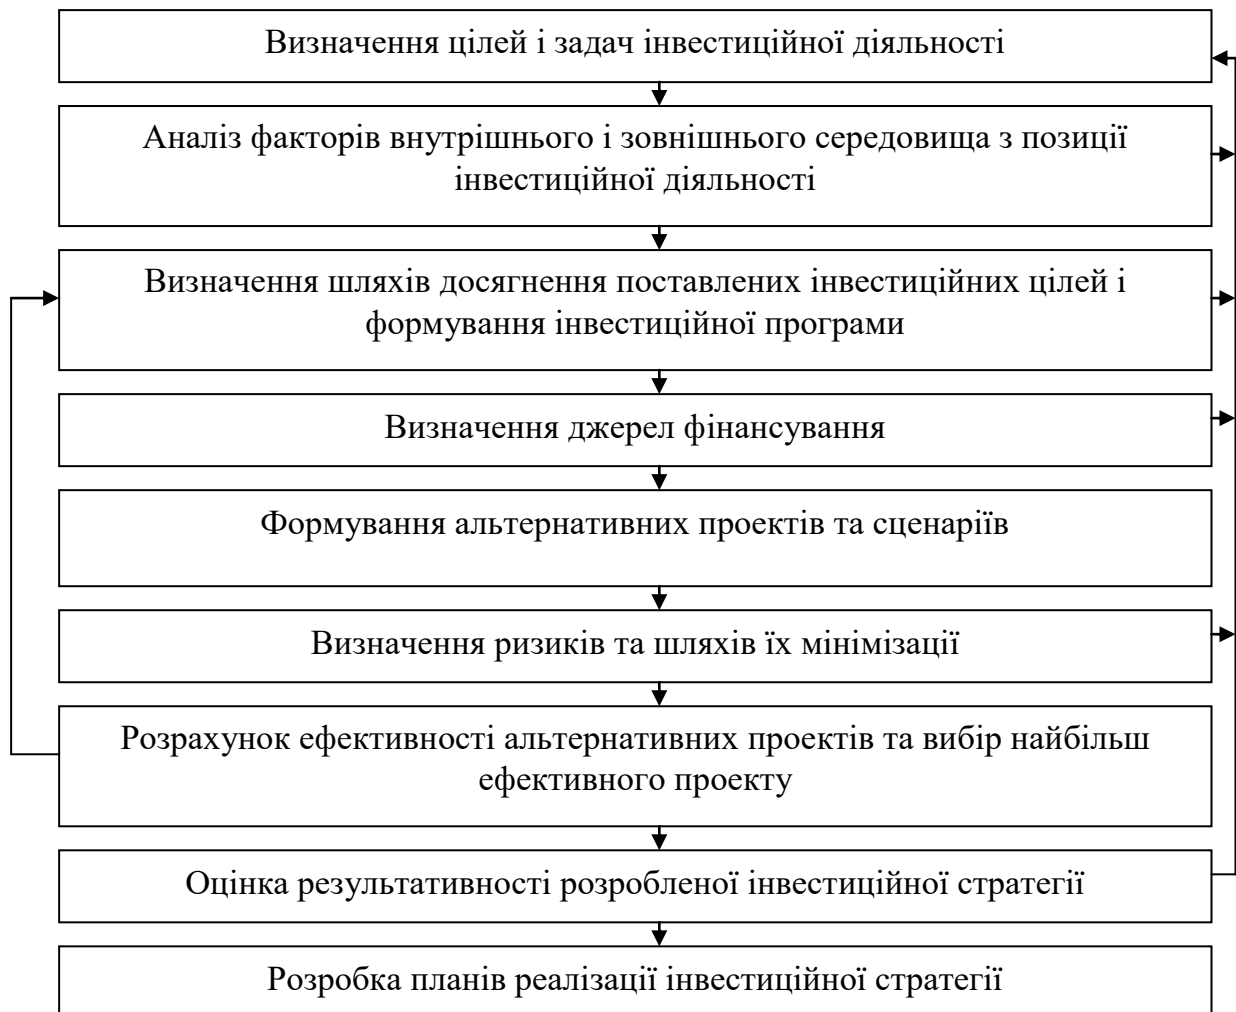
Визначення цілей і задач інвестиційної діяльності

Аналіз факторів внутрішнього і зовнішнього середовища з позиції інвестиційної діяльності

Визначення шляхів досягнення поставлених інвестиційних цілей і формування інвестиційної програми

Визначення джерел фінансування

Формування альтернативних проектів та сценаріїв

Визначення ризиків та шляхів їх мінімізації

Розрахунок ефективності альтернативних проектів та вибір найбільш ефективного проекту

Оцінка результативності розробленої інвестиційної стратегії

Розробка планів реалізації інвестиційної стратегії